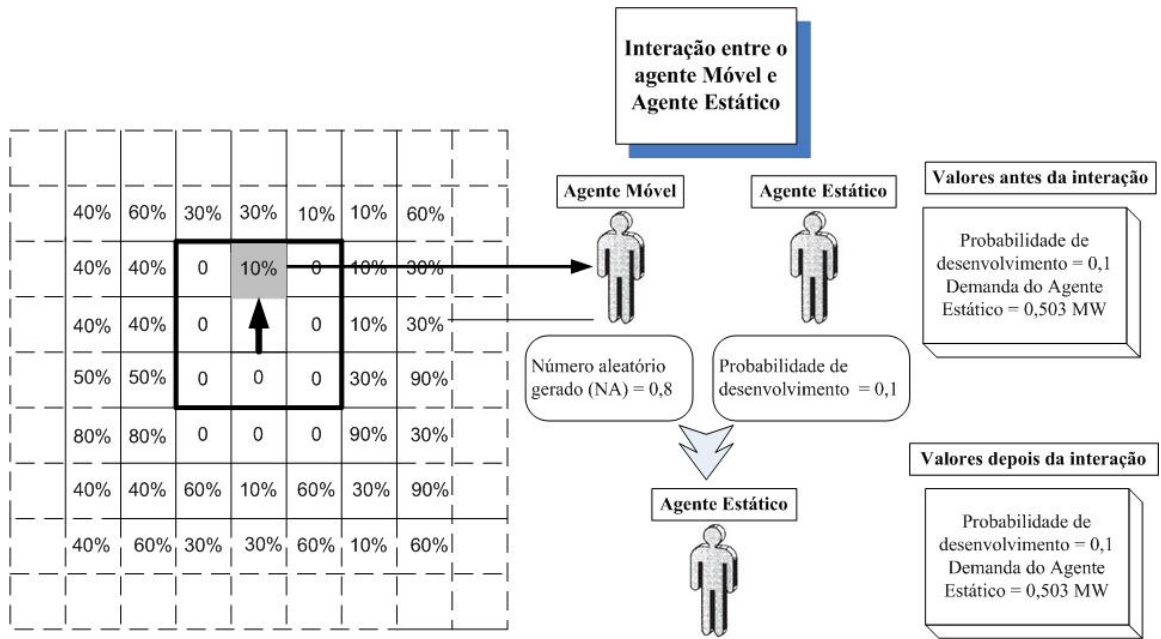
Interação entre o agente Móvel e Agente Estático

| | | | | | | | |
|---|---|---|---|---|---|---|---|
| | | | | | | | |
| 40% | 60% | 30% | 30% | 10% | 10% | 60% | |
| 40% | 40% | 0 | 10% | 0 | 10% | 30% | |
| 40% | 40% | 0 | | 0 | 10% | 30% | |
| 50% | 50% | 0 | 0 | 0 | 30% | 90% | |
| 80% | 80% | 0 | 0 | 0 | 90% | 30% | |
| 40% | 40% | 60% | 10% | 60% | 30% | 90% | |
| 40% | 60% | 30% | 30% | 60% | 10% | 60% | |
| | | | | | | | |

Agente Móvel

Agente Estático

Número aleatório gerado (NA) = 0,8

Probabilidade de desenvolvimento = 0,1

Agente Estático

Valores antes da interação

Probabilidade de desenvolvimento = 0,1
Demanda do Agente Estático = 0,503 MW

Valores depois da interação

Probabilidade de desenvolvimento = 0,1
Demanda do Agente Estático = 0,503 MW